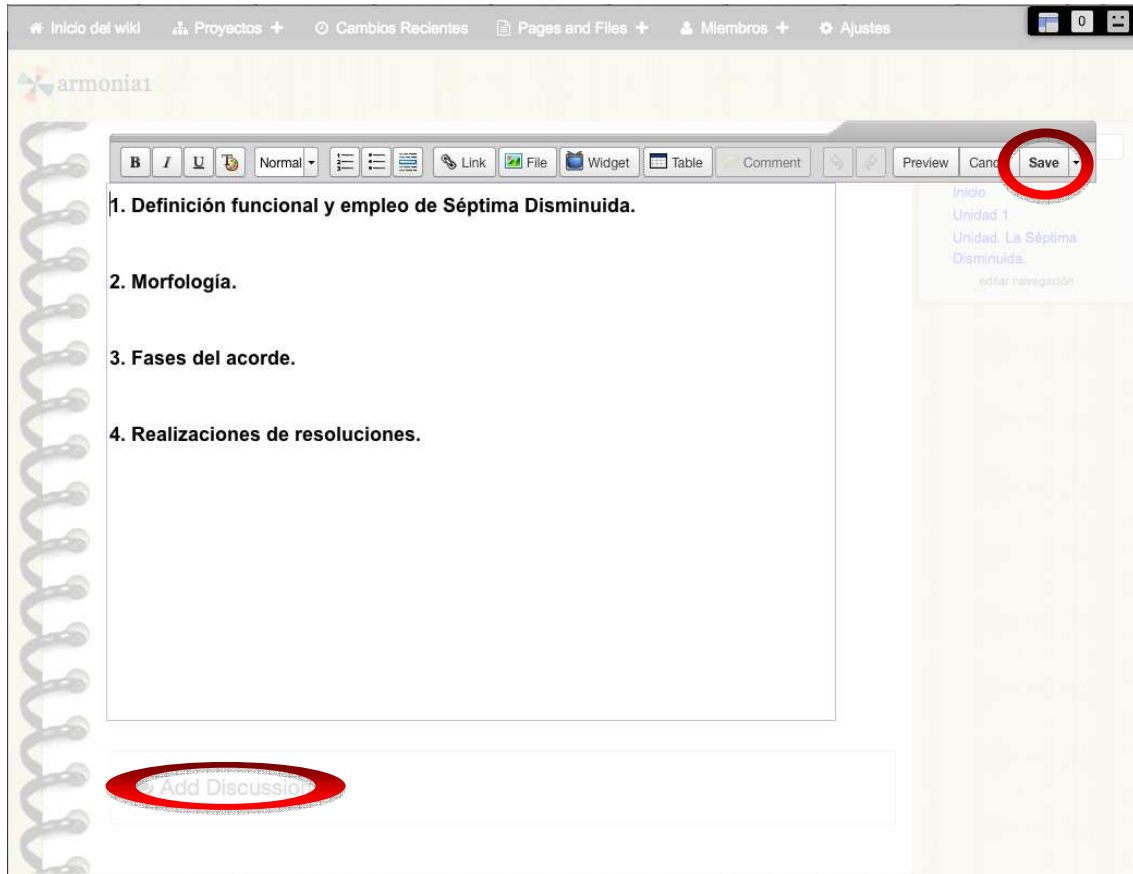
Inicio del wiki   Proyectos +   Cambios Recientes   Pages and Files +   Miembros +   Ajustes   0

armonia1

B   I   U   Normal   Link   File   Widget   Table   Comment   Preview   Canc   Save

1. Definición funcional y empleo de Séptima Disminuida.

2. Morfología.

3. Fases del acorde.

4. Realizaciones de resoluciones.

Inicio
Unidad 1
Unidad. La Séptima Disminuida.
editar navegación

Add Discussio